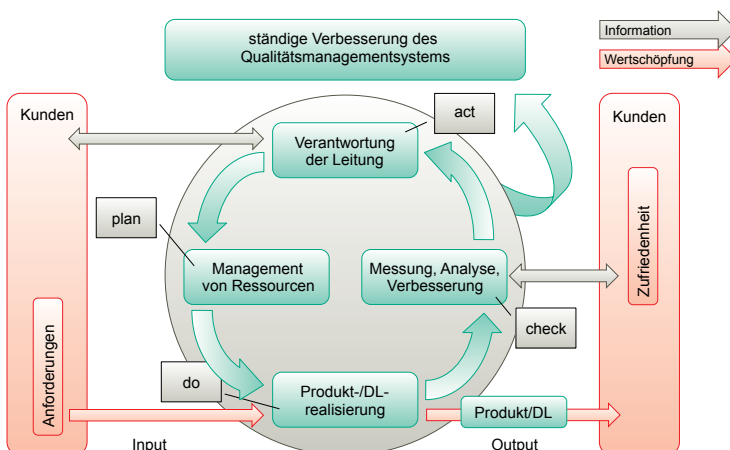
ständige Verbesserung des Qualitätsmanagementsystems

Information

Wertschöpfung

Kunden

act

Verantwortung der Leitung

Kunden

plan

Zufriedenheit

Management von Ressourcen

Messung, Analyse, Verbesserung

Anforderungen

check

do

Produkt-/DL-realisierung

Produkt/DL

Input

Output